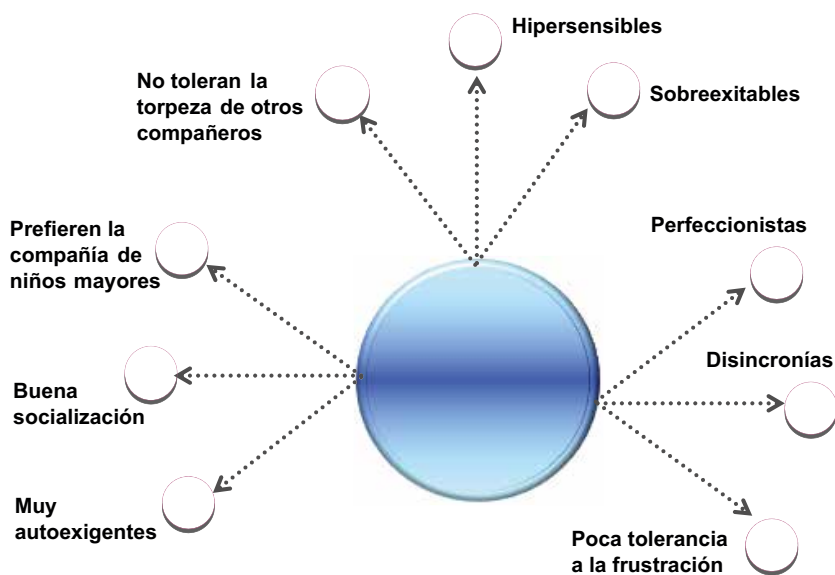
Hipersensibles

No toleran la torpeza de otros compañeros

Sobreexitables

Prefieren la compañía de niños mayores

Perfeccionistas

Buena socialización

Disincronías

Muy autoexigentes

Poca tolerancia a la frustración